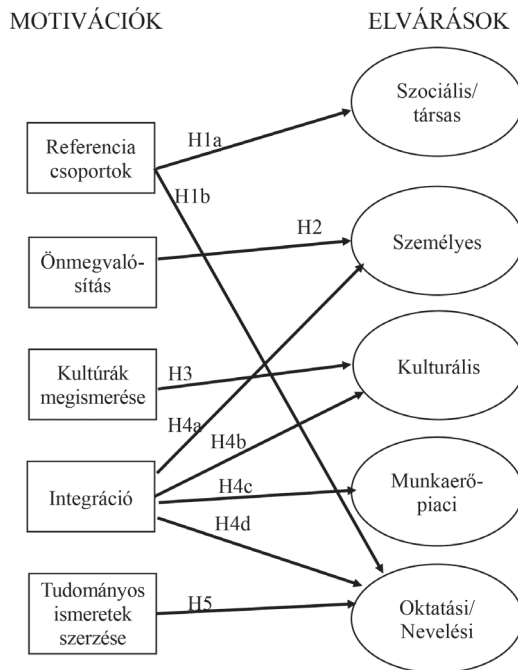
MOTIVÁCIÓK

ELVÁRÁSOK

Szociális/ társas

Referencia csoportok

H1a

H1b

H2

Személyes

Önmegvalósítás

Kultúrák megismerése

H3

Kulturális

H4a

H4b

Integráció

H4c

Munkaerő-piaci

H4d

Tudományos ismeretek szerzése

H5

Oktatási/ Nevelési